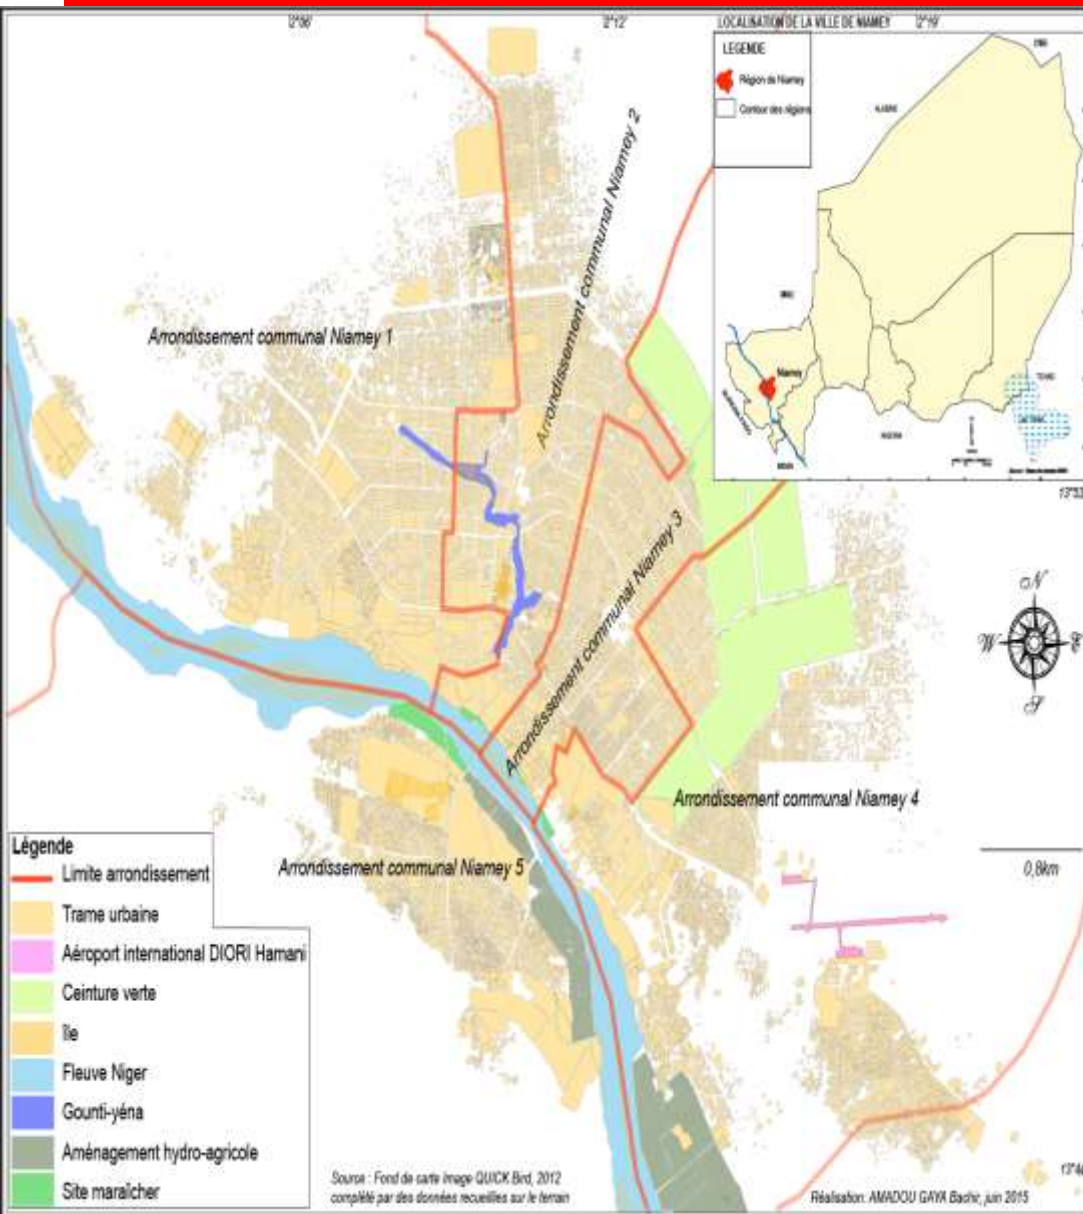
2°06'

2°12'

LOCALISATION DE LA VILLE DE NIAMEY

2°16'

LEGENDE

Région de Niamey

Contour des régions

LIBYE

ALGERIE

MALI

Niamey

TCHAD

Lac Tchad

NIGERIA

BENIN

BURKINA FASO

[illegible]

13°33'

Arrondissement communal Niamey 1

Arrondissement communal Niamey 2

Arrondissement communal Niamey 3

Arrondissement communal Niamey 4

Arrondissement communal Niamey 5

N

W

E

S

0,8km

Légende

Limite arrondissement

Trame urbaine

Aéroport international DIORI Hamani

Ceinture verte

Île

Fleuve Niger

Gounti-yéna

Aménagement hydro-agricole

Site maraîcher

Source : Fond de carte Image QUICK Bird, 2012 complété par des données recueillies sur le terrain

Réalisation: AMADOU GAYA Bachir, juin 2015

13°4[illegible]